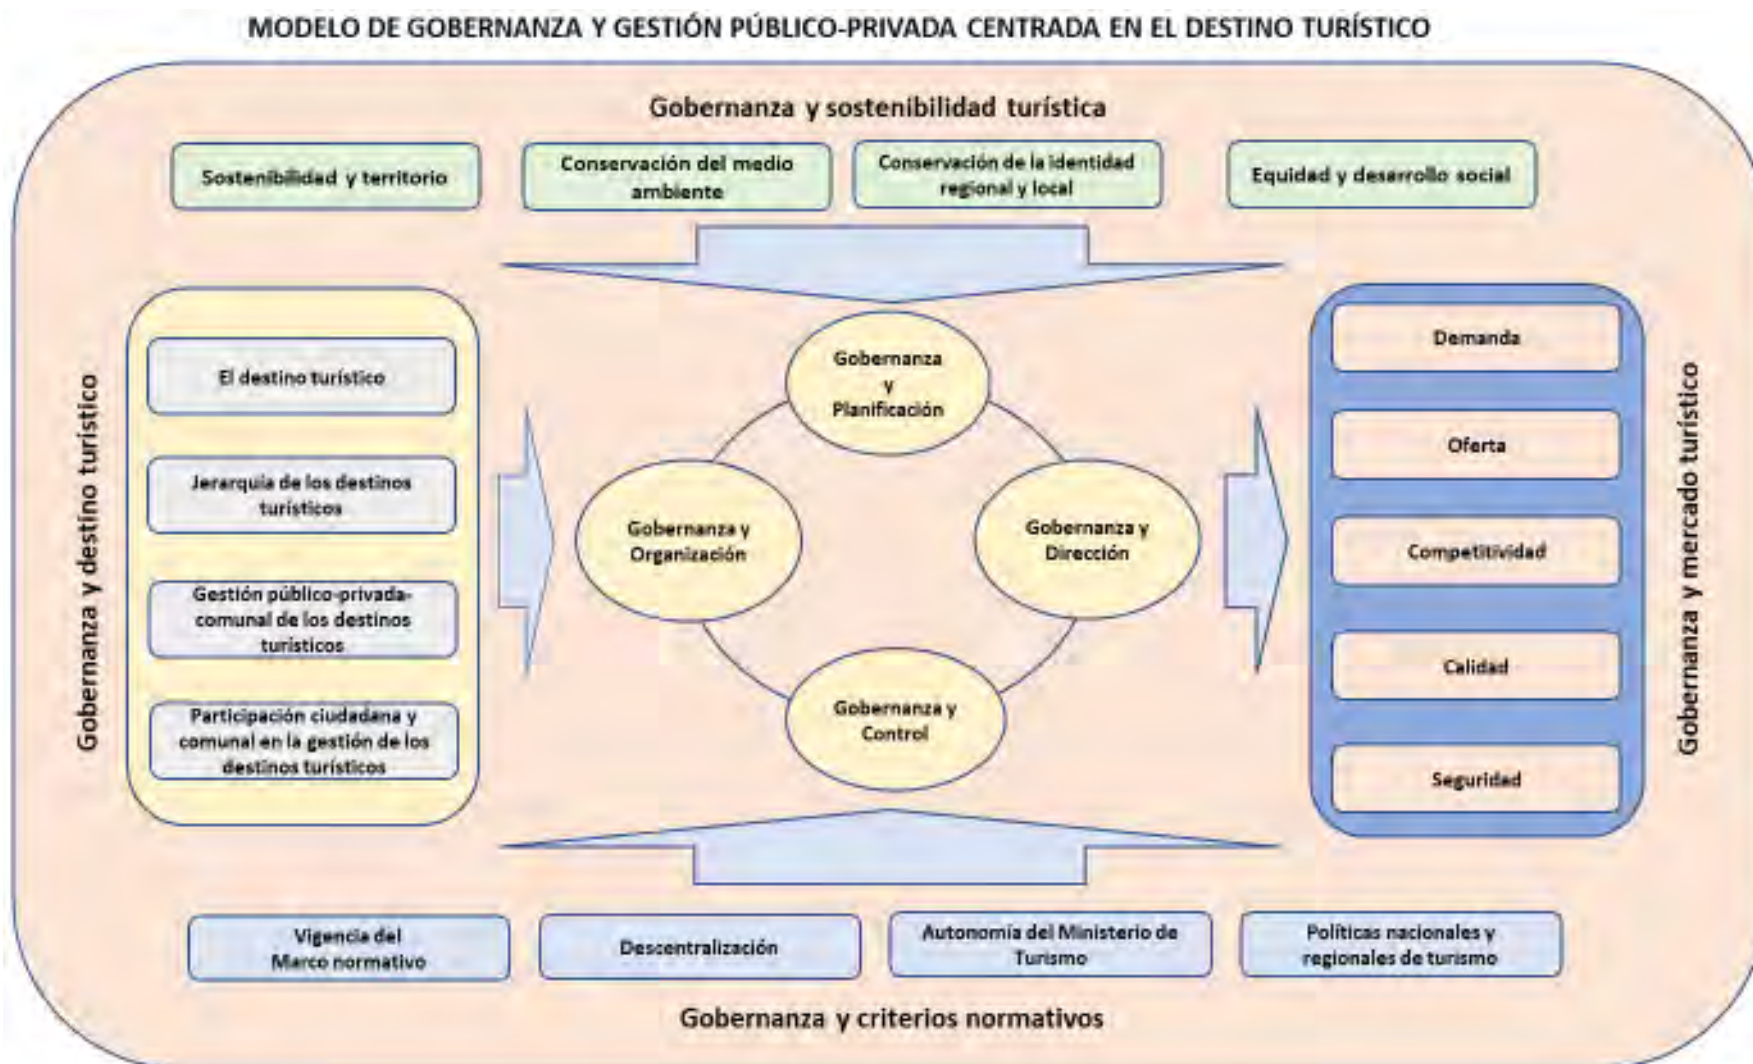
MODELO DE GOBERNANZA Y GESTIÓN PÚBLICO-PRIVADA CENTRADA EN EL DESTINO TURÍSTICO

Gobernanza y sostenibilidad turística

Sostenibilidad y territorio

Conservación del medio ambiente

Conservación de la identidad regional y local

Equidad y desarrollo social

Gobernanza y destino turístico

El destino turístico

Jerarquía de los destinos turísticos

Gestión público-privada-comunal de los destinos turísticos

Participación ciudadana y comunal en la gestión de los destinos turísticos

Gobernanza y Planificación

Gobernanza y Organización

Gobernanza y Dirección

Gobernanza y Control

Gobernanza y mercado turístico

Demanda

Oferta

Competitividad

Calidad

Seguridad

Vigencia del Marco normativo

Descentralización

Autonomía del Ministerio de Turismo

Políticas nacionales y regionales de turismo

Gobernanza y criterios normativos